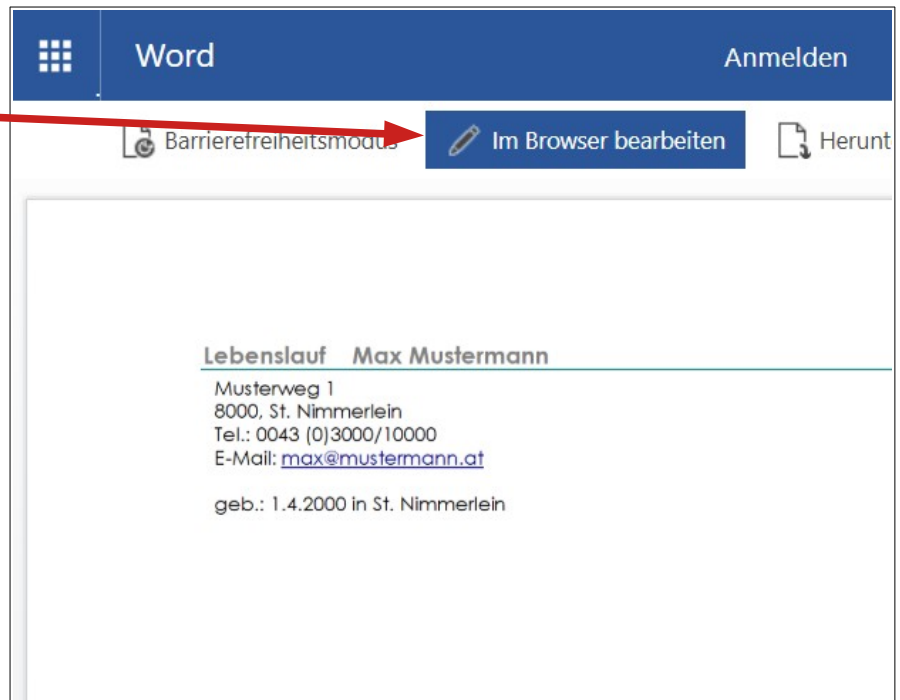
Word

Anmelden

Barrierefreiheitsmodus

Im Browser bearbeiten

Herunt

Lebenslauf Max Mustermann

Musterweg 1
8000, St. Nimmerlein
Tel.: 0043 (0)3000/10000
E-Mail: max@mustermann.at

geb.: 1.4.2000 in St. Nimmerlein